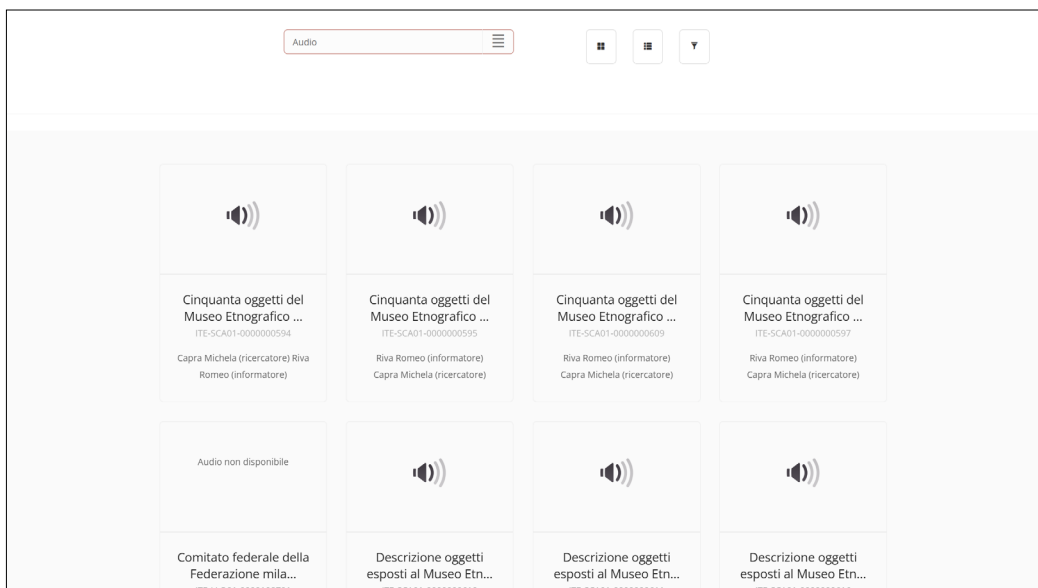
Audio

Cinquanta oggetti del Museo Etnografico ...
ITE-SCA01-0000000594
Capra Michela (ricercatore) Riva Romeo (informatore)

Cinquanta oggetti del Museo Etnografico ...
ITE-SCA01-0000000595
Riva Romeo (informatore) Capra Michela (ricercatore)

Cinquanta oggetti del Museo Etnografico ...
ITE-SCA01-0000000609
Riva Romeo (informatore) Capra Michela (ricercatore)

Cinquanta oggetti del Museo Etnografico ...
ITE-SCA01-0000000597
Riva Romeo (informatore) Capra Michela (ricercatore)

Audio non disponibile

Comitato federale della Federazione mila...
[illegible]

Descrizione oggetti esposti al Museo Etn...
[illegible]

Descrizione oggetti esposti al Museo Etn...
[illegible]

Descrizione oggetti esposti al Museo Etn...
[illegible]